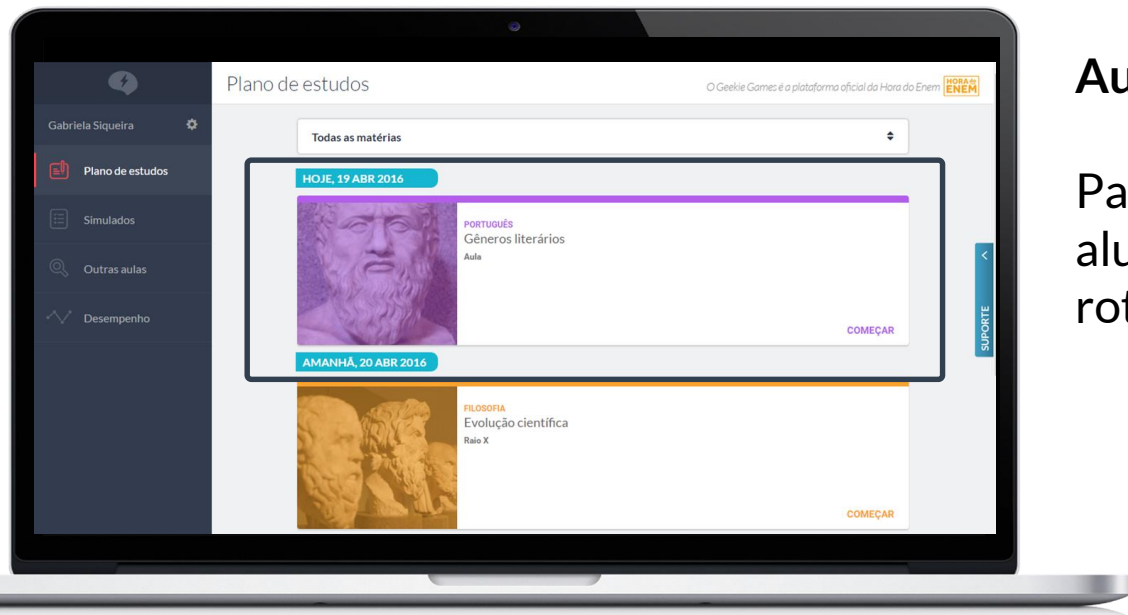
Gabriela Siqueira

Plano de estudos

Simulados

Outras aulas

Desempenho

Plano de estudos

O Geekie Games é a plataforma oficial da Hora do Enem HORA do ENEM

Todas as matérias

HOJE, 19 ABR 2016

PORTUGUÊS
Gêneros literários
Aula

COMEÇAR

AMANHÃ, 20 ABR 2016

FILOSOFIA
Evolução científica
Raio X

COMEÇAR

SUPORTE

Au

Pa
alu
rot